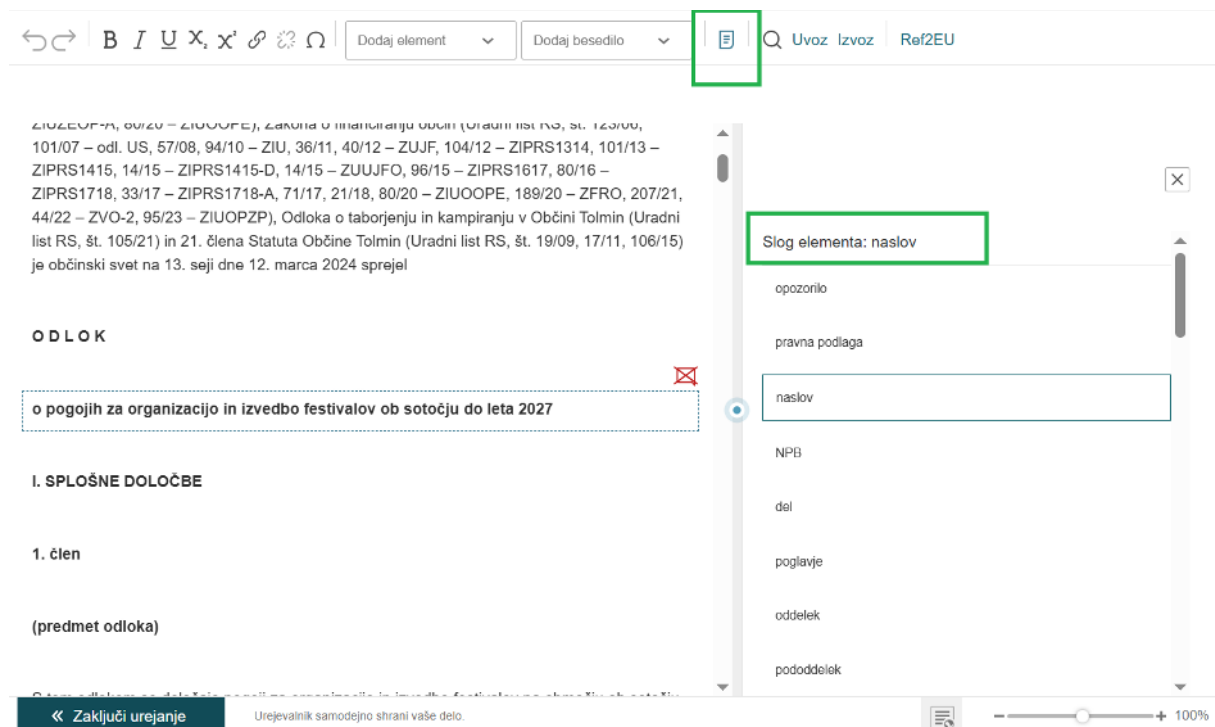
B I U $X_2$ $X^2$ Ω Dodaj element Dodaj besedilo Uvoz Izvoz Ref2EU

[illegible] 101/07 – odl. US, 57/08, 94/10 – ZIU, 36/11, 40/12 – ZUJF, 104/12 – ZIPRS1314, 101/13 – ZIPRS1415, 14/15 – ZIPRS1415-D, 14/15 – ZUUJFO, 96/15 – ZIPRS1617, 80/16 – ZIPRS1718, 33/17 – ZIPRS1718-A, 71/17, 21/18, 80/20 – ZIUOOPE, 189/20 – ZFRO, 207/21, 44/22 – ZVO-2, 95/23 – ZIUOPZP), Odloka o taborjenju in kampiranju v Občini Tolmin (Uradni list RS, št. 105/21) in 21. člena Statuta Občine Tolmin (Uradni list RS, št. 19/09, 17/11, 106/15) je občinski svet na 13. seji dne 12. marca 2024 sprejel

O D L O K

o pogojih za organizacijo in izvedbo festivalov ob sotočju do leta 2027

I. SPLOŠNE DOLOČBE

1. člen

(predmet odloka)

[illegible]

Slog elementa: naslov

opozorilo

pravna podlaga

naslov

NPB

del

poglavje

oddelek

pododdelek

« Zaključi urejanje

Urejevalnik samodejno shrani vaše delo.

100%